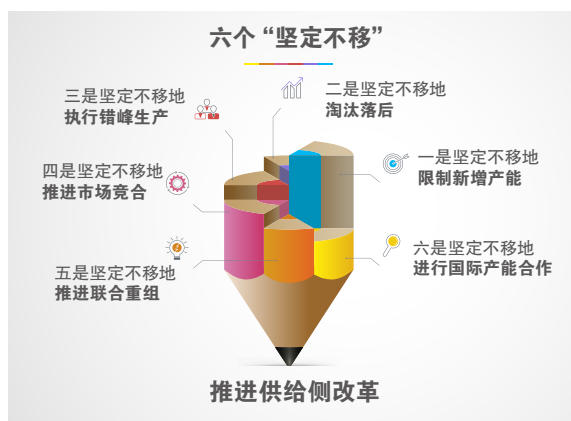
六个“坚定不移”

三是坚定不移地
执行错峰生产

二是坚定不移地
淘汰落后

一是坚定不移地
限制新增产能

四是坚定不移地
推进市场竞合

五是坚定不移地
推进联合重组

六是坚定不移地
进行国际产能合作

推进供给侧改革